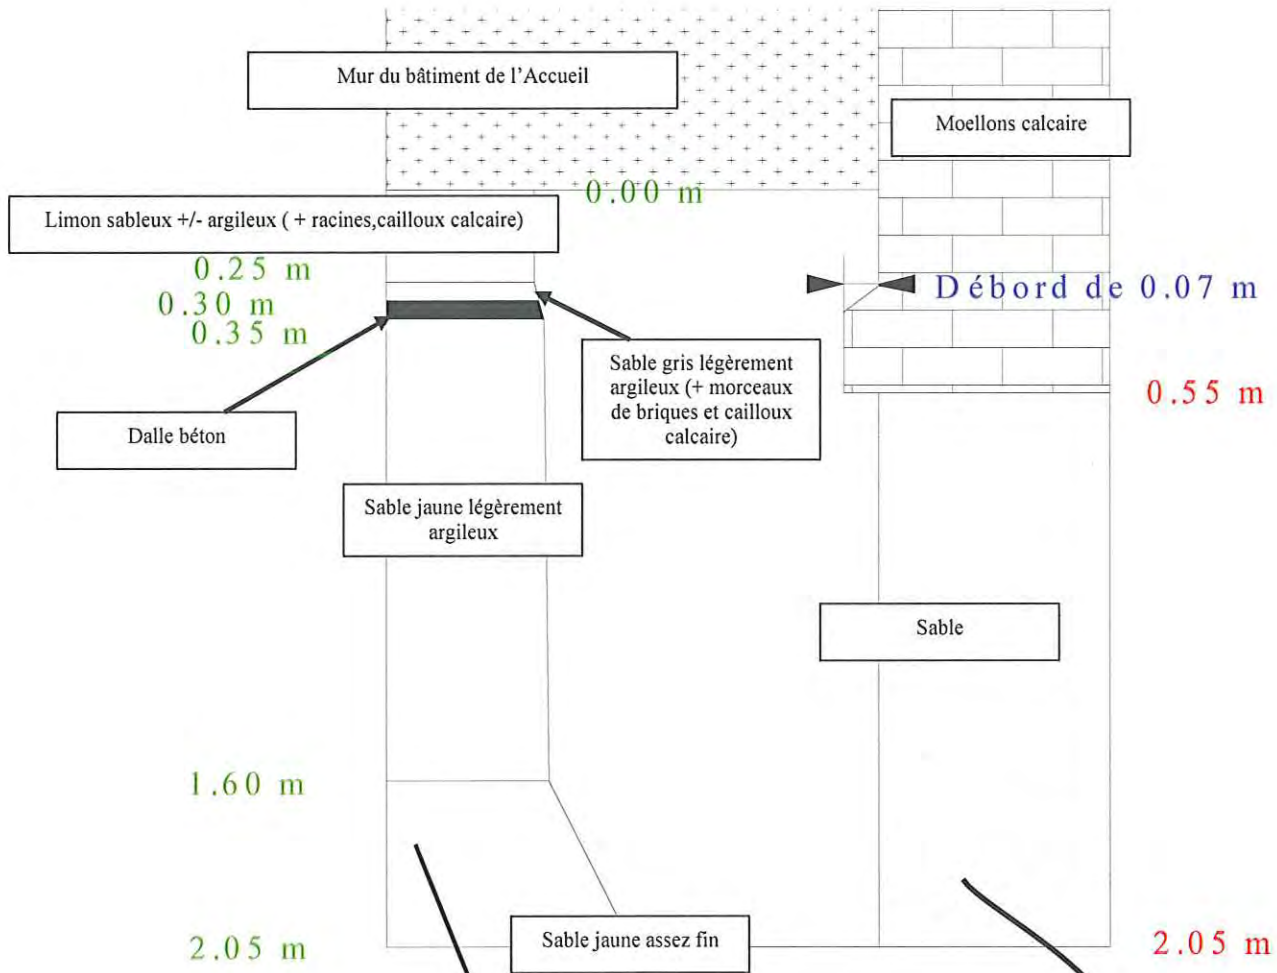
Mur du bâtiment de l'Accueil

Moellons calcaire

0.00 m

Limon sableux +/- argileux ( + racines,cailloux calcaire)

0.25 m
0.30 m
0.35 m

Débord de 0.07 m

Sable gris légèrement argileux (+ morceaux de briques et cailloux calcaire)

0.55 m

Dalle béton

Sable jaune légèrement argileux

Sable

1.60 m

2.05 m

Sable jaune assez fin

2.05 m